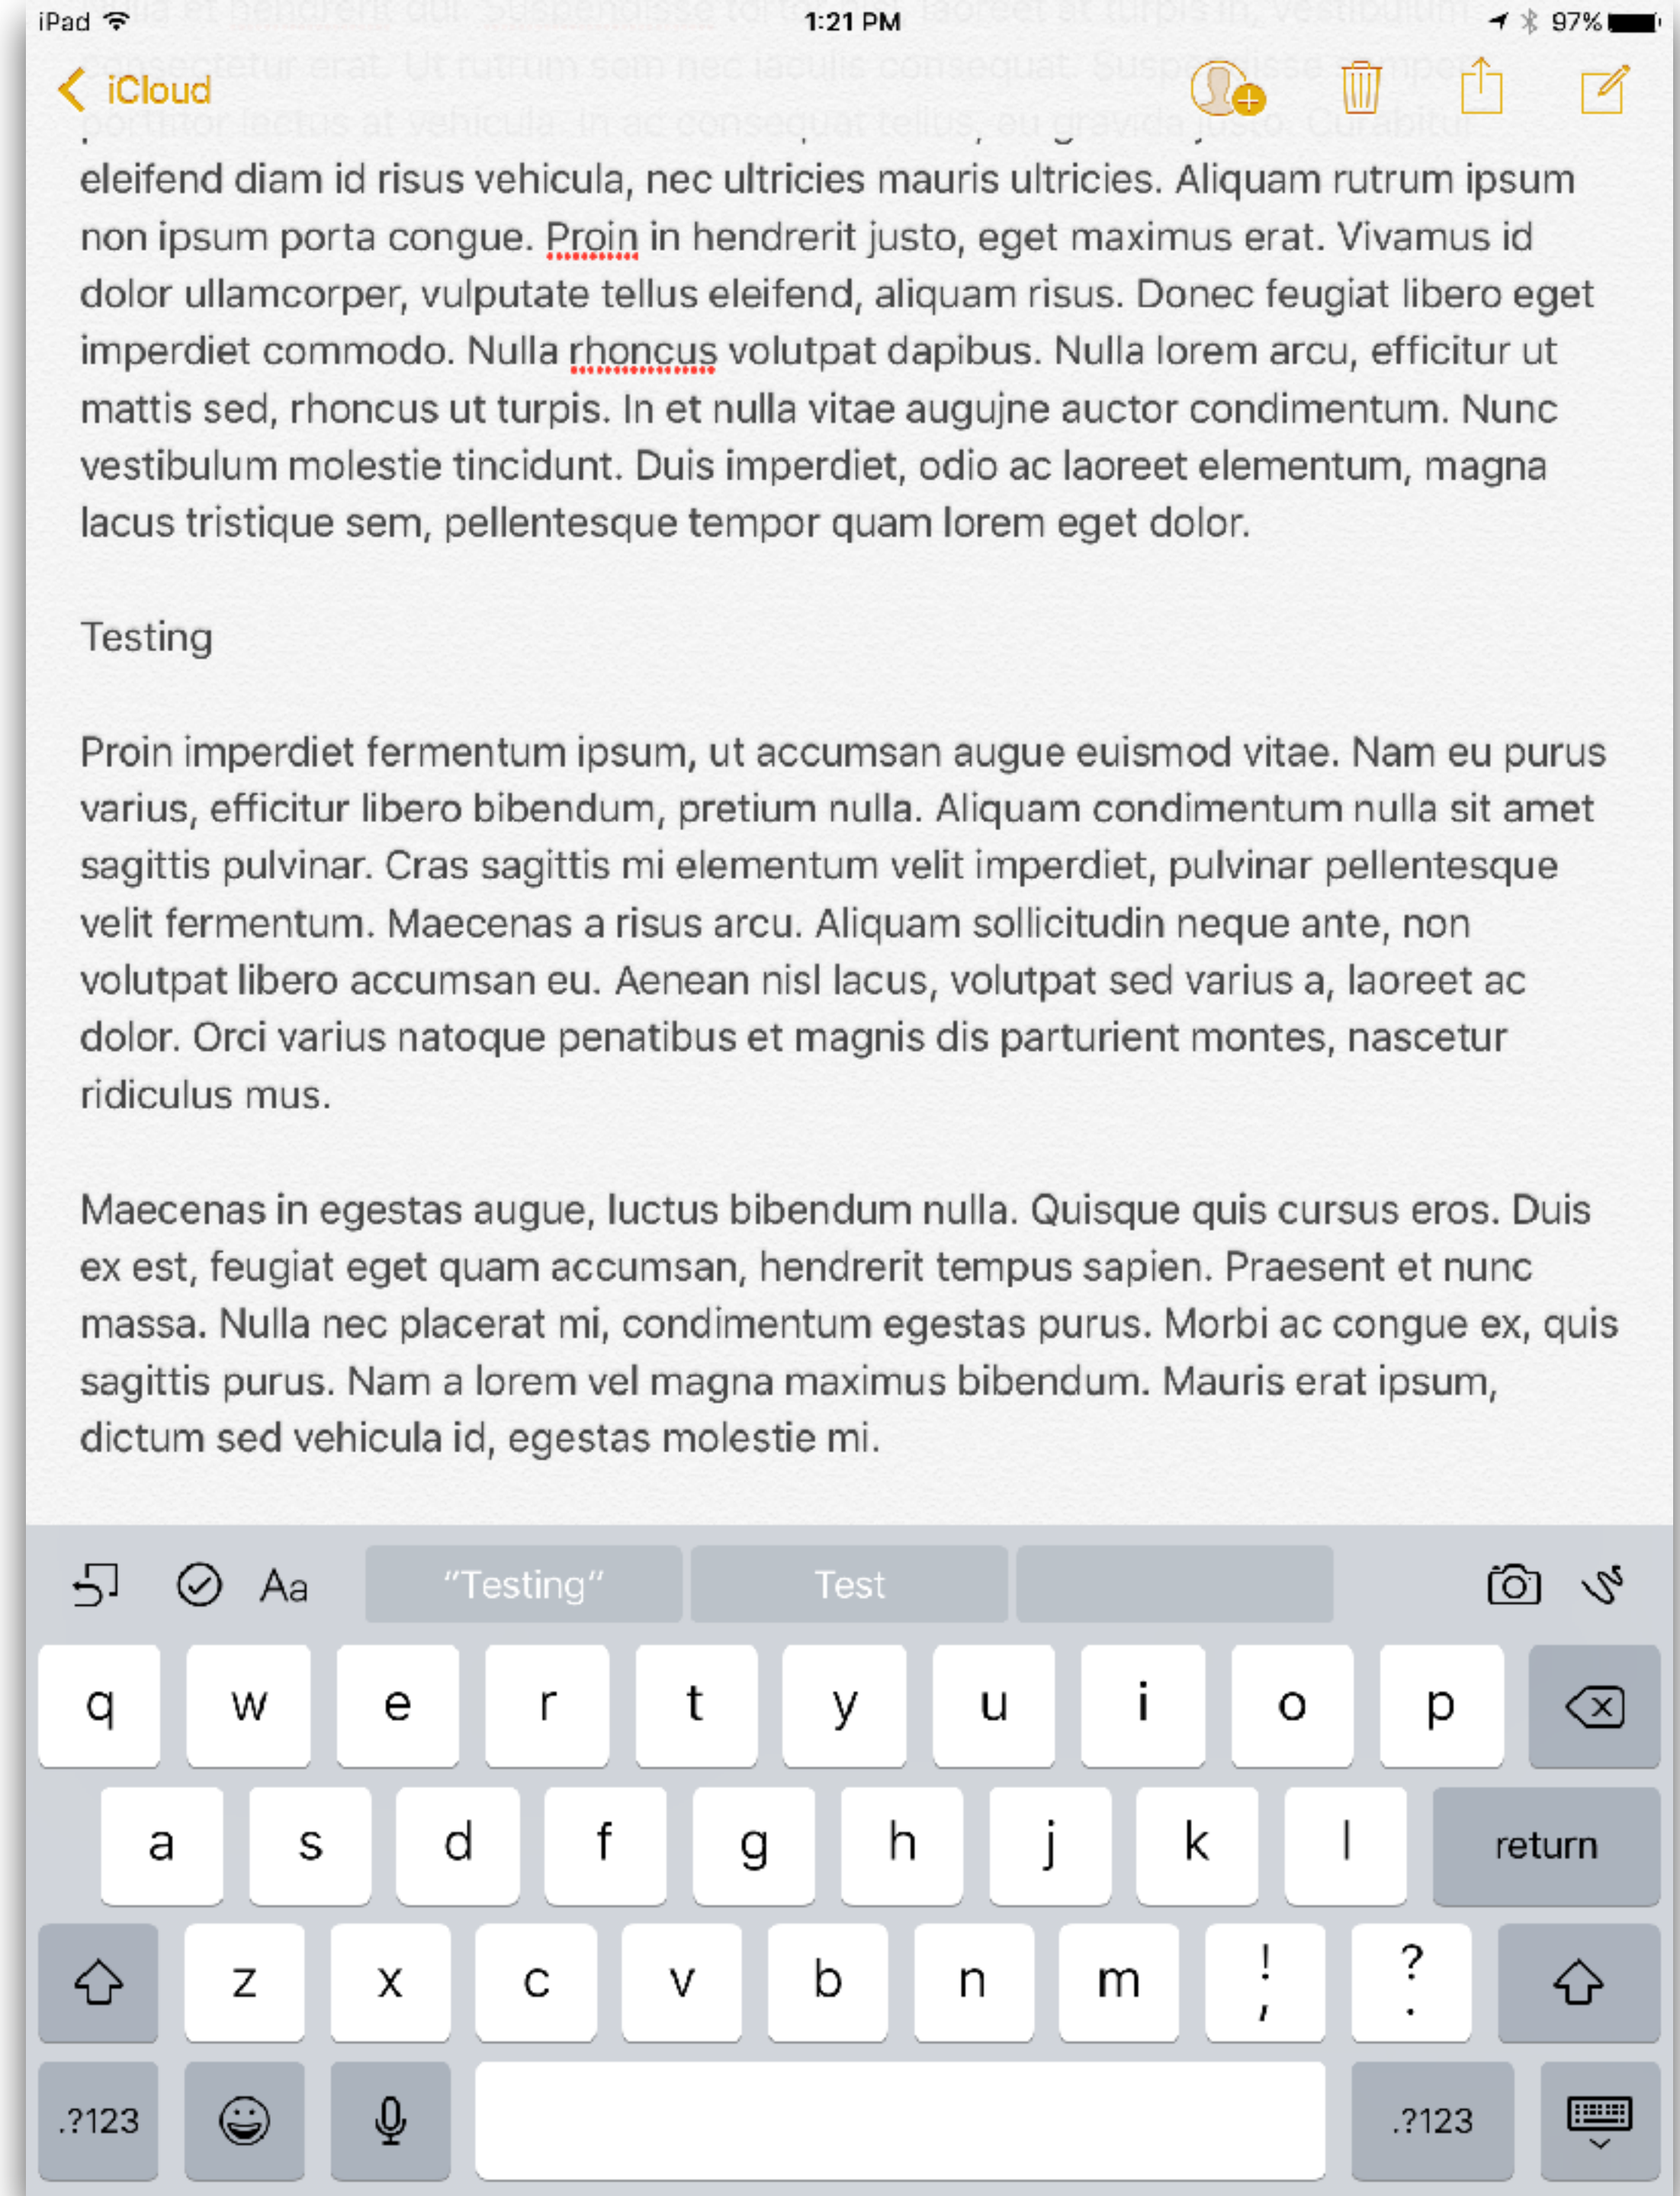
iPad 1:21 PM 97%

iCloud

eleifend diam id risus vehicula, nec ultricies mauris ultricies. Aliquam rutrum ipsum non ipsum porta congue. Proin in hendrerit justo, eget maximus erat. Vivamus id dolor ullamcorper, vulputate tellus eleifend, aliquam risus. Donec feugiat libero eget imperdiet commodo. Nulla rhoncus volutpat dapibus. Nulla lorem arcu, efficitur ut mattis sed, rhoncus ut turpis. In et nulla vitae augujne auctor condimentum. Nunc vestibulum molestie tincidunt. Duis imperdiet, odio ac laoreet elementum, magna lacus tristique sem, pellentesque tempor quam lorem eget dolor.

Testing

Proin imperdiet fermentum ipsum, ut accumsan augue euismod vitae. Nam eu purus varius, efficitur libero bibendum, pretium nulla. Aliquam condimentum nulla sit amet sagittis pulvinar. Cras sagittis mi elementum velit imperdiet, pulvinar pellentesque velit fermentum. Maecenas a risus arcu. Aliquam sollicitudin neque ante, non volutpat libero accumsan eu. Aenean nisl lacus, volutpat sed varius a, laoreet ac dolor. Orci varius natoque penatibus et magnis dis parturient montes, nascetur ridiculus mus.

Maecenas in egestas augue, luctus bibendum nulla. Quisque quis cursus eros. Duis ex est, feugiat eget quam accumsan, hendrerit tempus sapien. Praesent et nunc massa. Nulla nec placerat mi, condimentum egestas purus. Morbi ac congue ex, quis sagittis purus. Nam a lorem vel magna maximus bibendum. Mauris erat ipsum, dictum sed vehicula id, egestas molestie mi.

Aa "Testing" Test

q w e r t y u i o p
a s d f g h j k l return
z x c v b n m ! , ? .
.?123 .?123